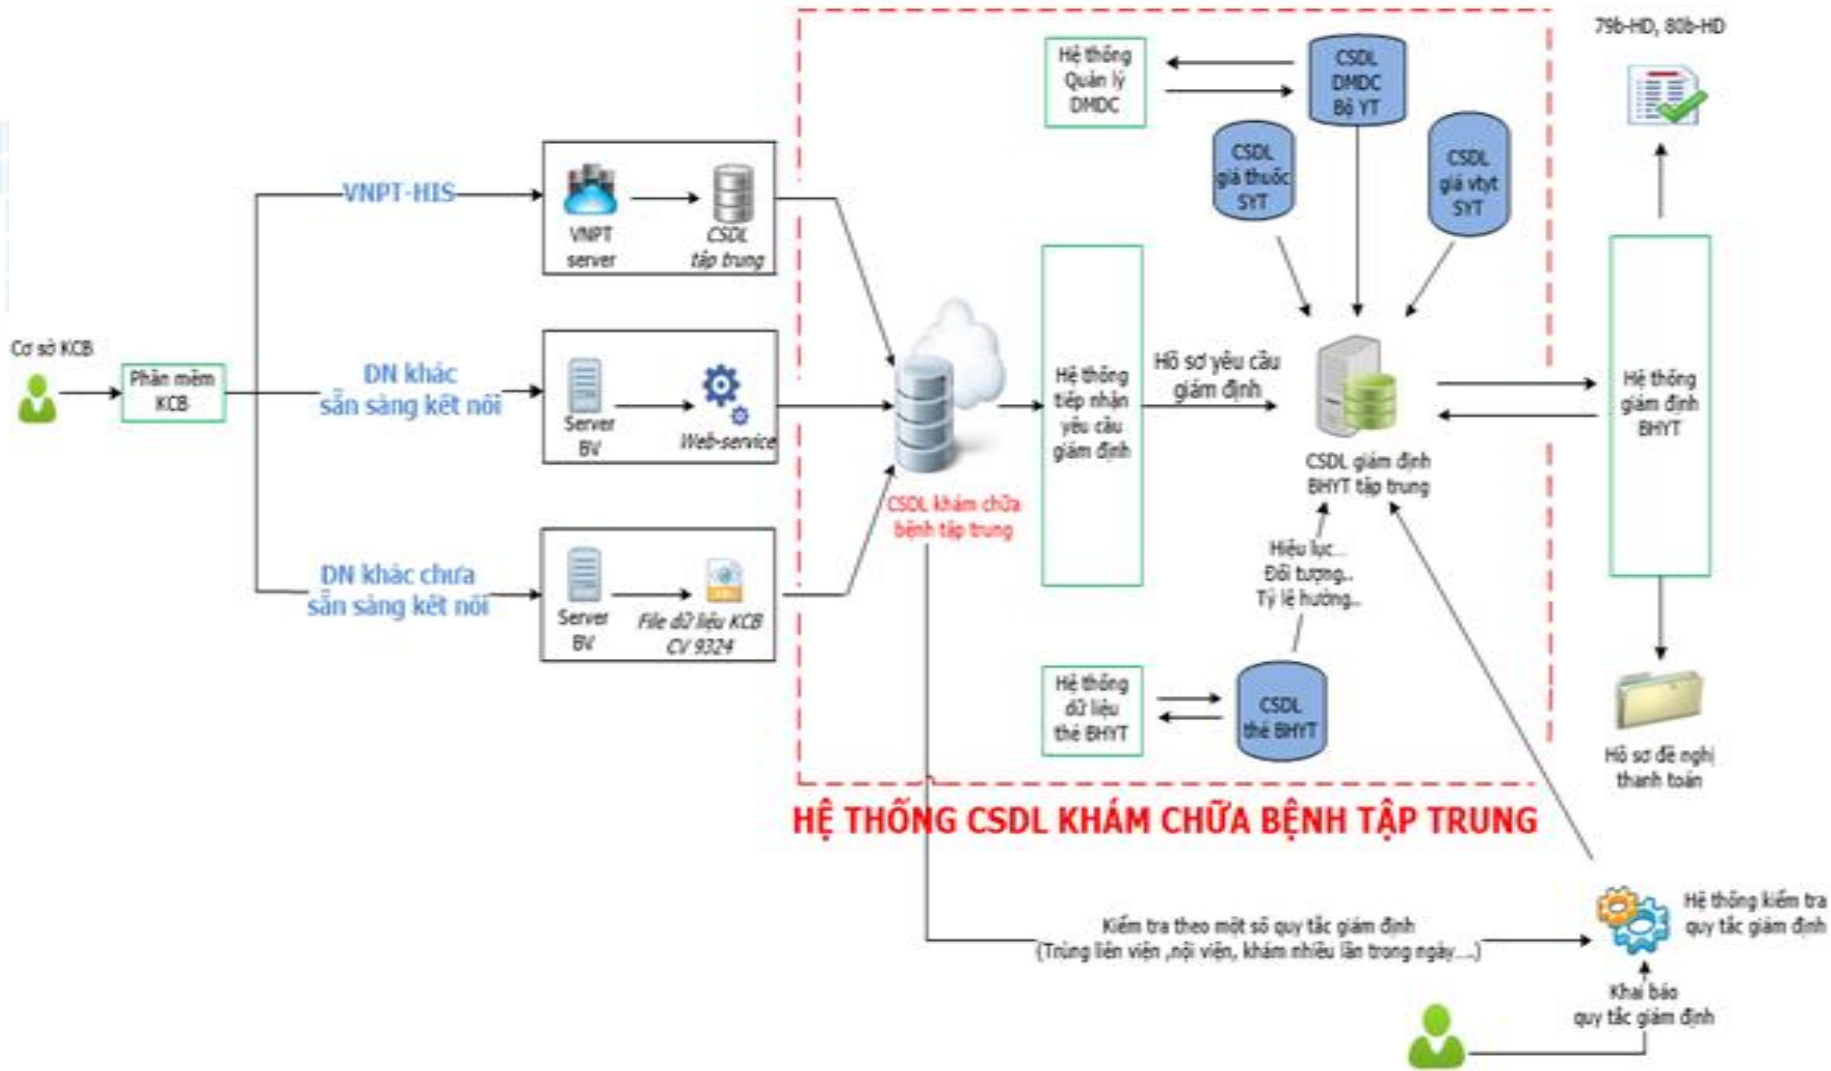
79b-HD, 80b-HD

Hệ thống Quản lý DMDC

CSDL DMDC Bộ YT

CSDL giá thuốc SYT

CSDL giá vtyt SYT

VNPT-HIS

VNPT server

CSDL tập trung

Cơ sở KCB

Phần mềm KCB

DN khác sẵn sàng kết nối

Server BV

Web-service

Hệ thống tiếp nhận yêu cầu giám định

Hồ sơ yêu cầu giám định

CSDL giám định BHYT tập trung

Hệ thống giám định BHYT

CSDL khám chữa bệnh tập trung

DN khác chưa sẵn sàng kết nối

Server BV

File dữ liệu KCB CV 9324

Hiệu lực.. Đối tượng.. Tỷ lệ hưởng..

Hệ thống dữ liệu thẻ BHYT

CSDL thẻ BHYT

Hồ sơ đề nghị thanh toán

HỆ THỐNG CSDL KHÁM CHỮA BỆNH TẬP TRUNG

Kiểm tra theo một số quy tắc giám định (Trùng liên viện ,nội viện, khám nhiều lần trong ngày....)

Hệ thống kiểm tra quy tắc giám định

Khai báo quy tắc giám định